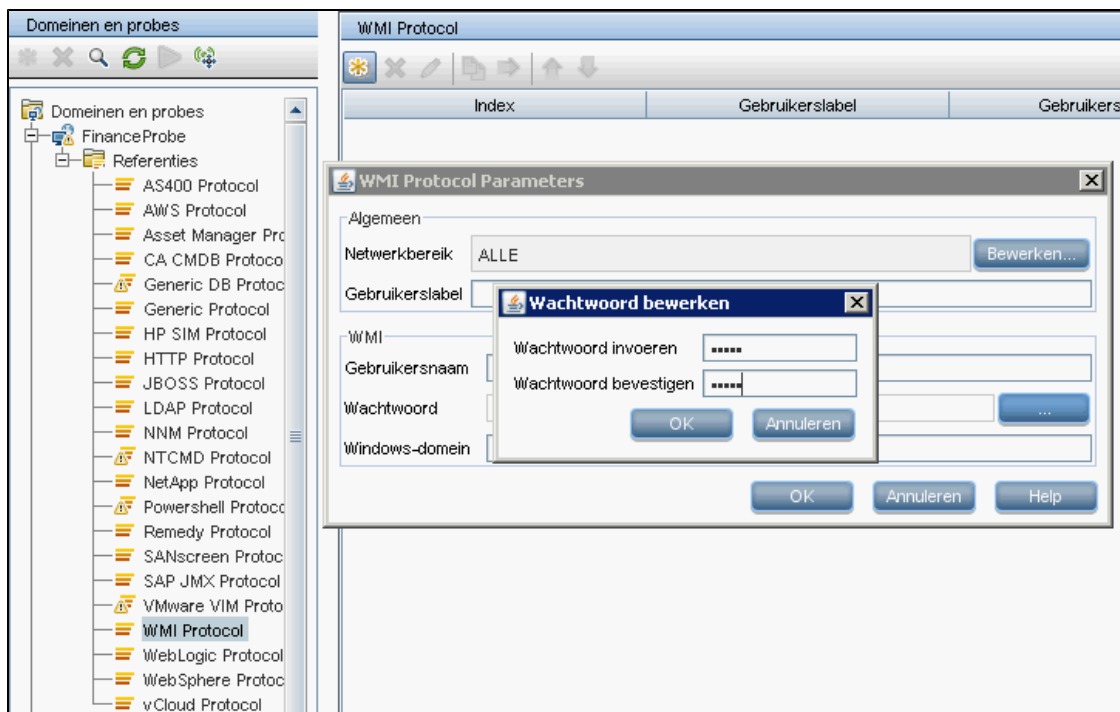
Domeinen en probes

Domeinen en probes
FinanceProbe
Referenties
AS400 Protocol
AWS Protocol
Asset Manager Pro
CA CMDB Protoco
Generic DB Protoc
Generic Protocol
HP SIM Protocol
HTTP Protocol
JBOSS Protocol
LDAP Protocol
NNM Protocol
NTCMD Protocol
NetApp Protocol
Powershell Protoco
Remedy Protocol
SANscreen Protoc
SAP JMX Protocol
VMware VIM Proto
WMI Protocol
WebLogic Protocol
WebSphere Protoc
vCloud Protocol

WMI Protocol

| Index | Gebruikerslabel | Gebruikers |
|---|---|---|

WMI Protocol Parameters

Algemeen
Netwerkbereik ALLE
Bewerken...
Gebruikerslabel

WMI
Gebruikersnaam
Wachtwoord
...
Windows-domein

OK
Annuleren
Help

Wachtwoord bewerken
Wachtwoord invoeren •••••
Wachtwoord bevestigen •••••
OK
Annuleren